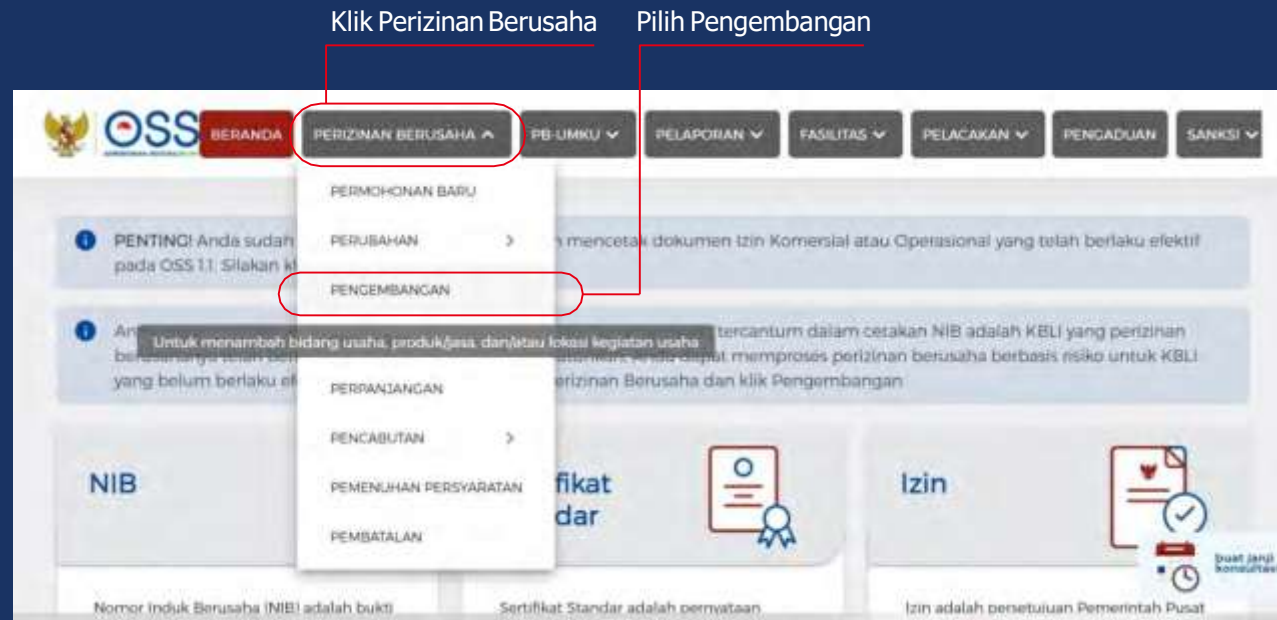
Klik Perizinan Berusaha

Pilih Pengembangan

OSS

BERANDA

PERIZINAN BERUSAHA

PB-UMKU

PELAPORAN

FASILITAS

PELACAKAN

PENGADUAN

SANKSI

PERMOHONAN BARU

PERUBAHAN

PENGEMBANGAN

Untuk menambah bidang usaha, produk/jasa, dan/atau lokasi kegiatan usaha

PERPANJANGAN

PENCABUTAN

PEMENUHAN PERSYARATAN

PEMBATALAN

PENTING! Anda sudah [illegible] n mencetak dokumen Izin Komersial atau Operasional yang telah berlaku efektif pada OSS 1.1. Silakan kl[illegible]

An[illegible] tercantum dalam cetakan NIB adalah KBLI yang perizinan be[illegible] m memproses perizinan berusaha berbasis risiko untuk KBLI yang belum berlaku ef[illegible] erizinan Berusaha dan klik Pengembangan

NIB

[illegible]fikat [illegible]dar

Izin

Nomor Induk Berusaha (NIB) adalah bukti

Sertifikat Standar adalah pernyataan

Izin adalah persetujuan Pemerintah Pusat

Buat Janji konsultasi